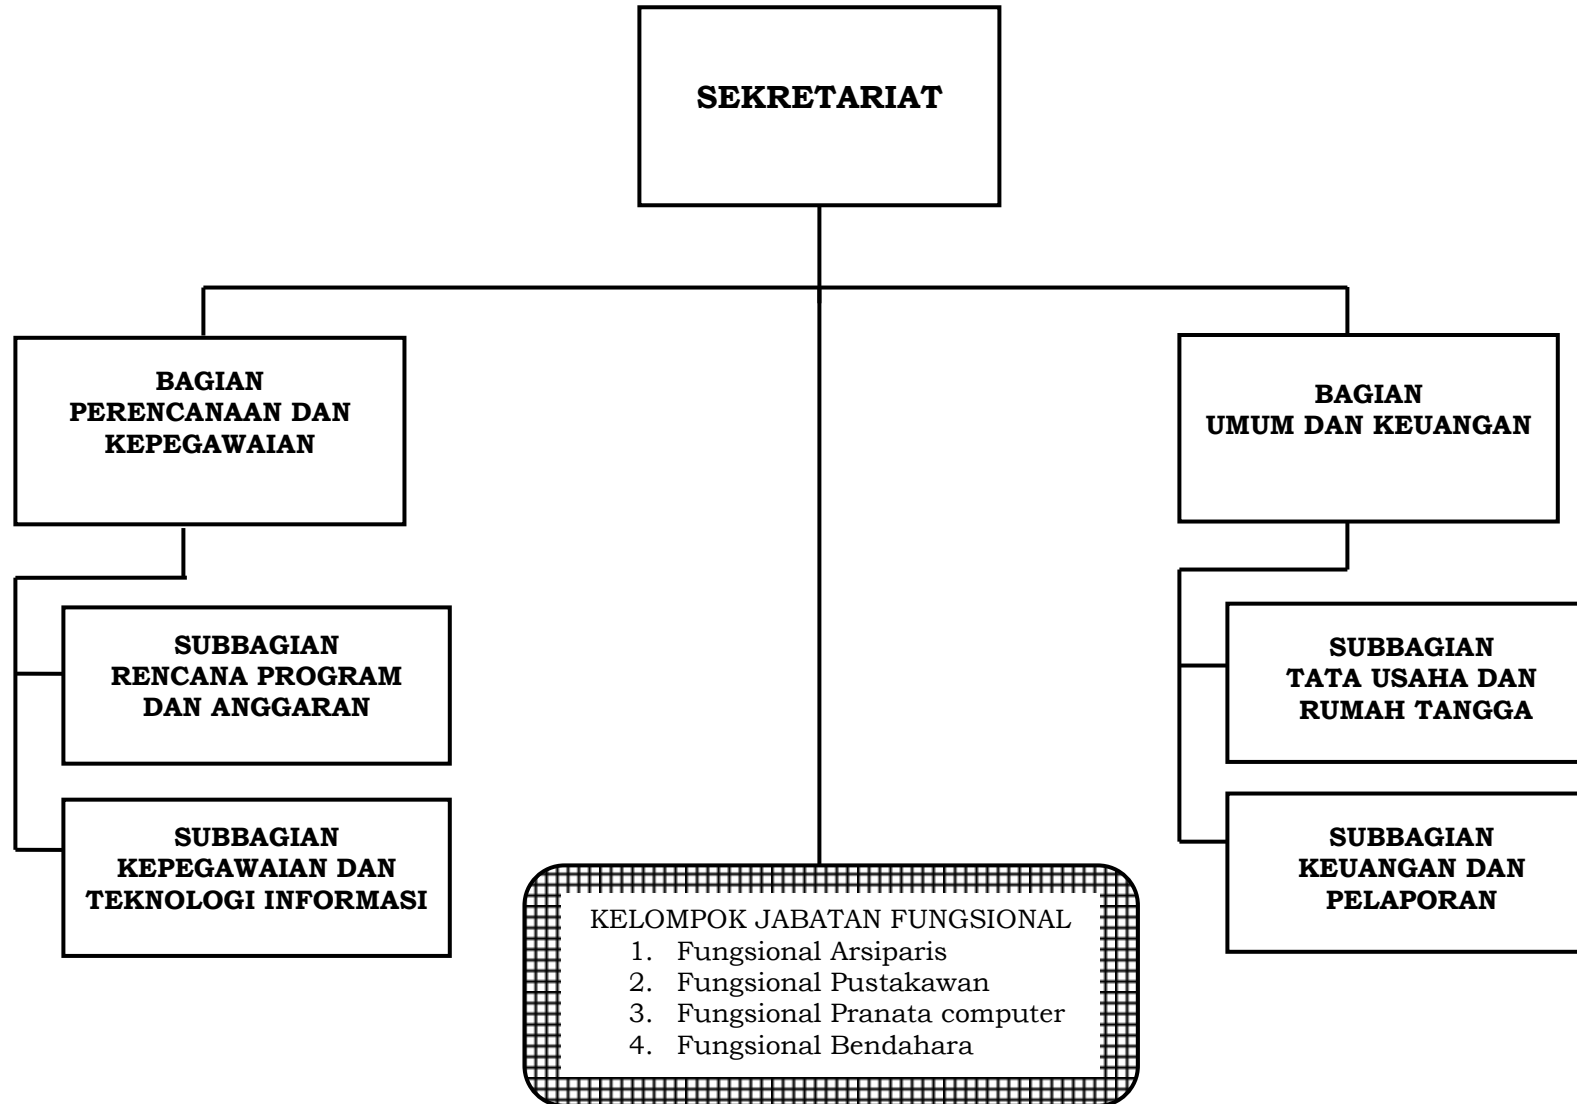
SEKRETARIAT

BAGIAN
PERENCANAAN DAN
KEPEGAWAIAN

BAGIAN
UMUM DAN KEUANGAN

SUBBAGIAN
RENCANA PROGRAM
DAN ANGGARAN

SUBBAGIAN
KEPEGAWAIAN DAN
TEKNOLOGI INFORMASI

KELOMPOK JABATAN FUNGSIONAL
1. Fungsional Arsiparis
2. Fungsional Pustakawan
3. Fungsional Pranata computer
4. Fungsional Bendahara

SUBBAGIAN
TATA USAHA DAN
RUMAH TANGGA

SUBBAGIAN
KEUANGAN DAN
PELAPORAN